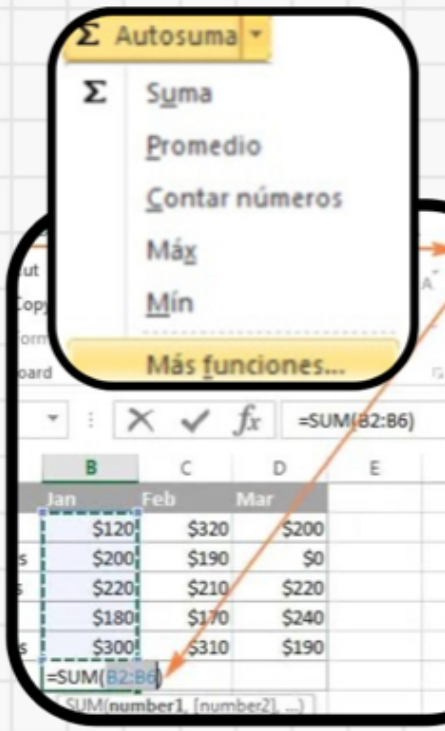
Σ Autosuma

Σ Suma

Promedio

Contar números

Máx

Mín

Más funciones...

ut

Copy

Form

oard

$f_x$ =SUM(B2:B6)

| | B | C | D | E |
|---|---|---|---|---|
| | Jan | Feb | Mar | |
| | \$120 | \$320 | \$200 | |
| s | \$200 | \$190 | \$0 | |
| s | \$220 | \$210 | \$220 | |
| | \$180 | \$170 | \$240 | |
| s | \$300 | \$310 | \$190 | |
| | =SUM(B2:B6) | | | |

SUM(number1, [number2], ...)